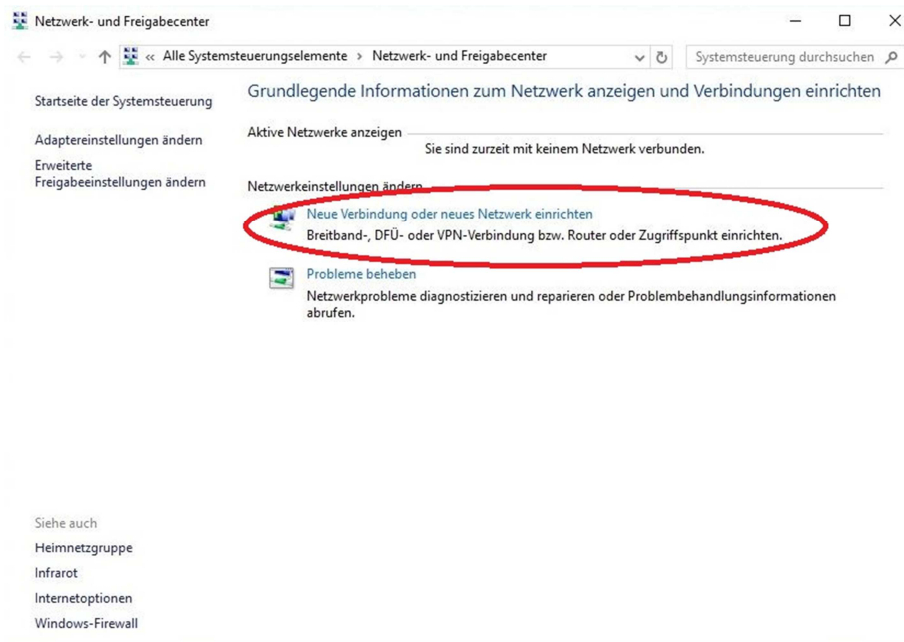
Netzwerk- und Freigabecenter

« Alle Systemsteuerungselemente > Netzwerk- und Freigabecenter

Systemsteuerung durchsuchen

Startseite der Systemsteuerung

Adaptereinstellungen ändern

Erweiterte Freigabeeinstellungen ändern

Grundlegende Informationen zum Netzwerk anzeigen und Verbindungen einrichten

Aktive Netzwerke anzeigen

Sie sind zurzeit mit keinem Netzwerk verbunden.

Netzwerkeinstellungen ändern

Neue Verbindung oder neues Netzwerk einrichten

Breitband-, DFÜ- oder VPN-Verbindung bzw. Router oder Zugriffspunkt einrichten.

Probleme beheben

Netzwerkprobleme diagnostizieren und reparieren oder Problembehandlungsinformationen abrufen.

Siehe auch

Heimnetzgruppe

Infrarot

Internetoptionen

Windows-Firewall